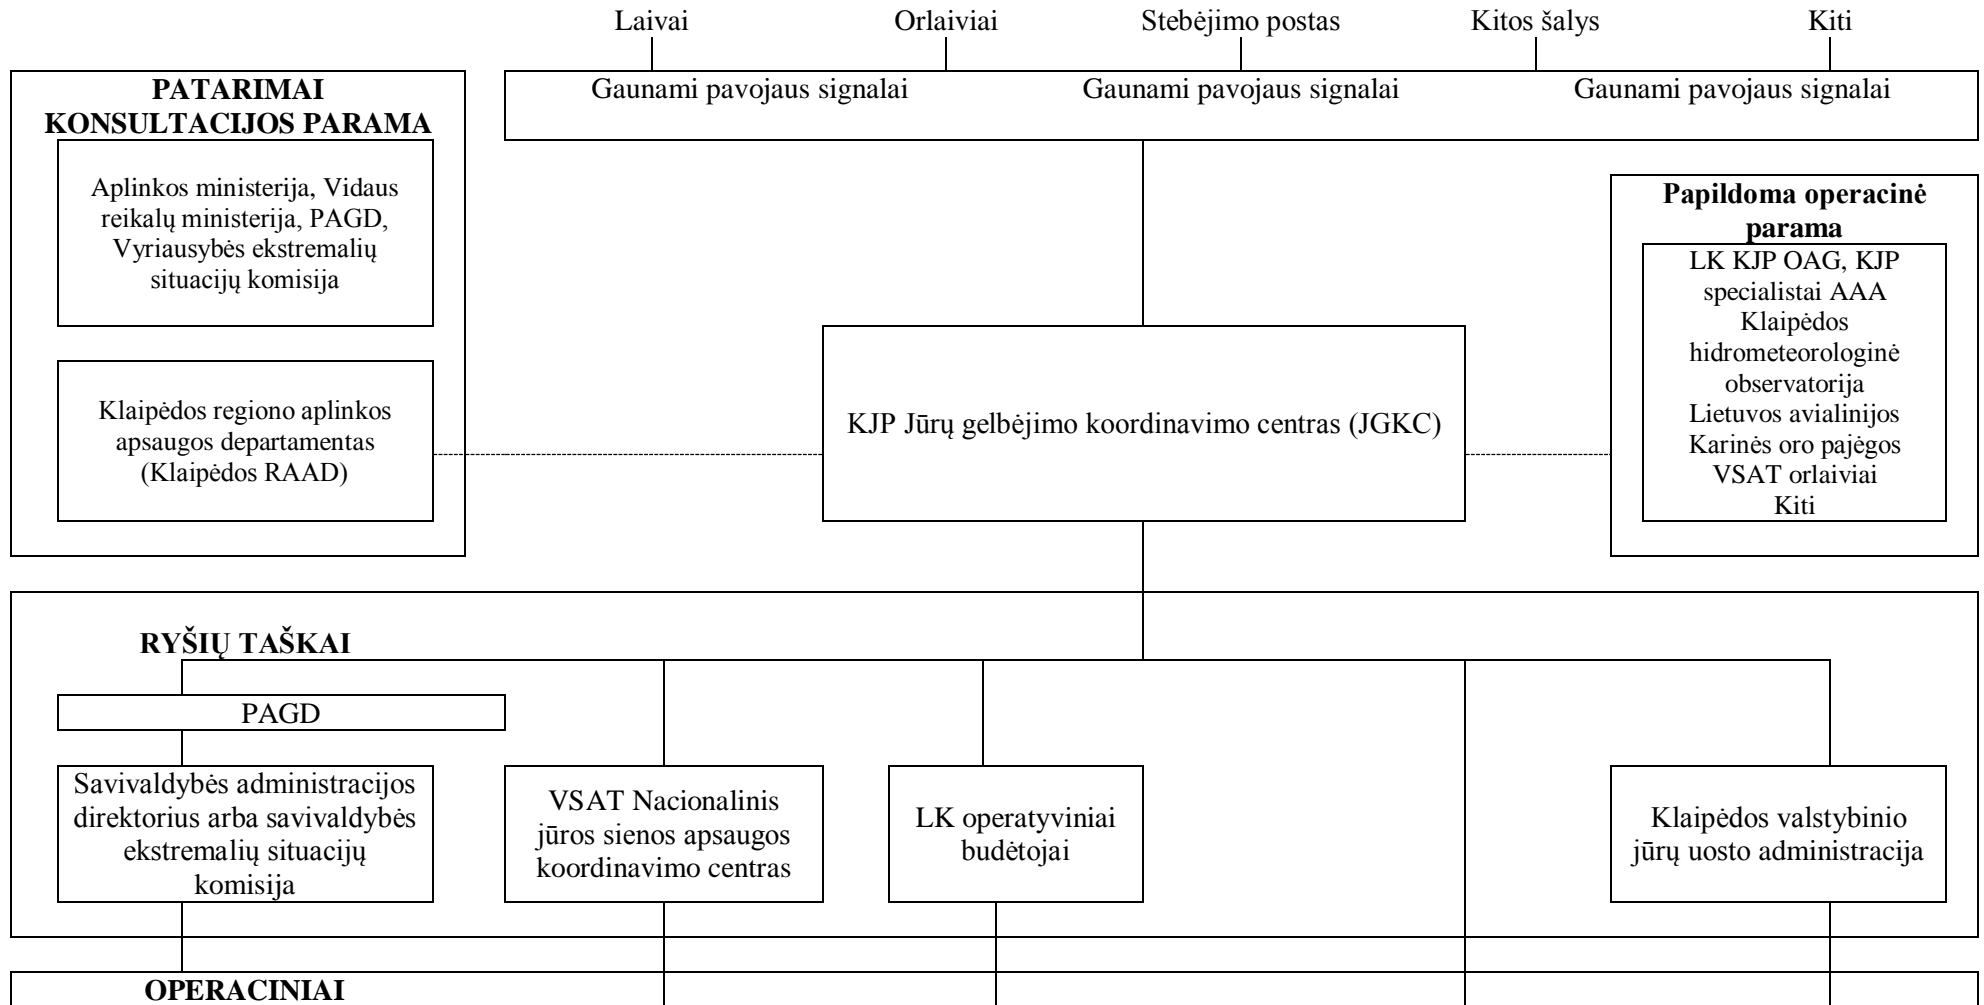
Laivai Orlaiviai Stebėjimo postas Kitos šalys Kiti

Gaunami pavojaus signalai Gaunami pavojaus signalai Gaunami pavojaus signalai

**PATARIMAI KONSULTACIJOS PARAMA**

Aplinkos ministerija, Vidaus reikalų ministerija, PAGD, Vyriausybės ekstremalių situacijų komisija

Klaipėdos regiono aplinkos apsaugos departamentas (Klaipėdos RAAD)

KJP Jūrų gelbėjimo koordinavimo centras (JGKC)

**Papildoma operacinė parama**

LK KJP OAG, KJP specialistai AAA
Klaipėdos hidrometeorologinė observatorija
Lietuvos avialinijos
Karinės oro pajėgos
VSAT orlaiviai
Kiti

**RYŠIŲ TAŠKAI**

PAGD

Savivaldybės administracijos direktorius arba savivaldybės ekstremalių situacijų komisija

VSAT Nacionalinis jūros sienos apsaugos koordinavimo centras

LK operatyviniai budėtojai

Klaipėdos valstybinio jūrų uosto administracija

**OPERACINIAI**